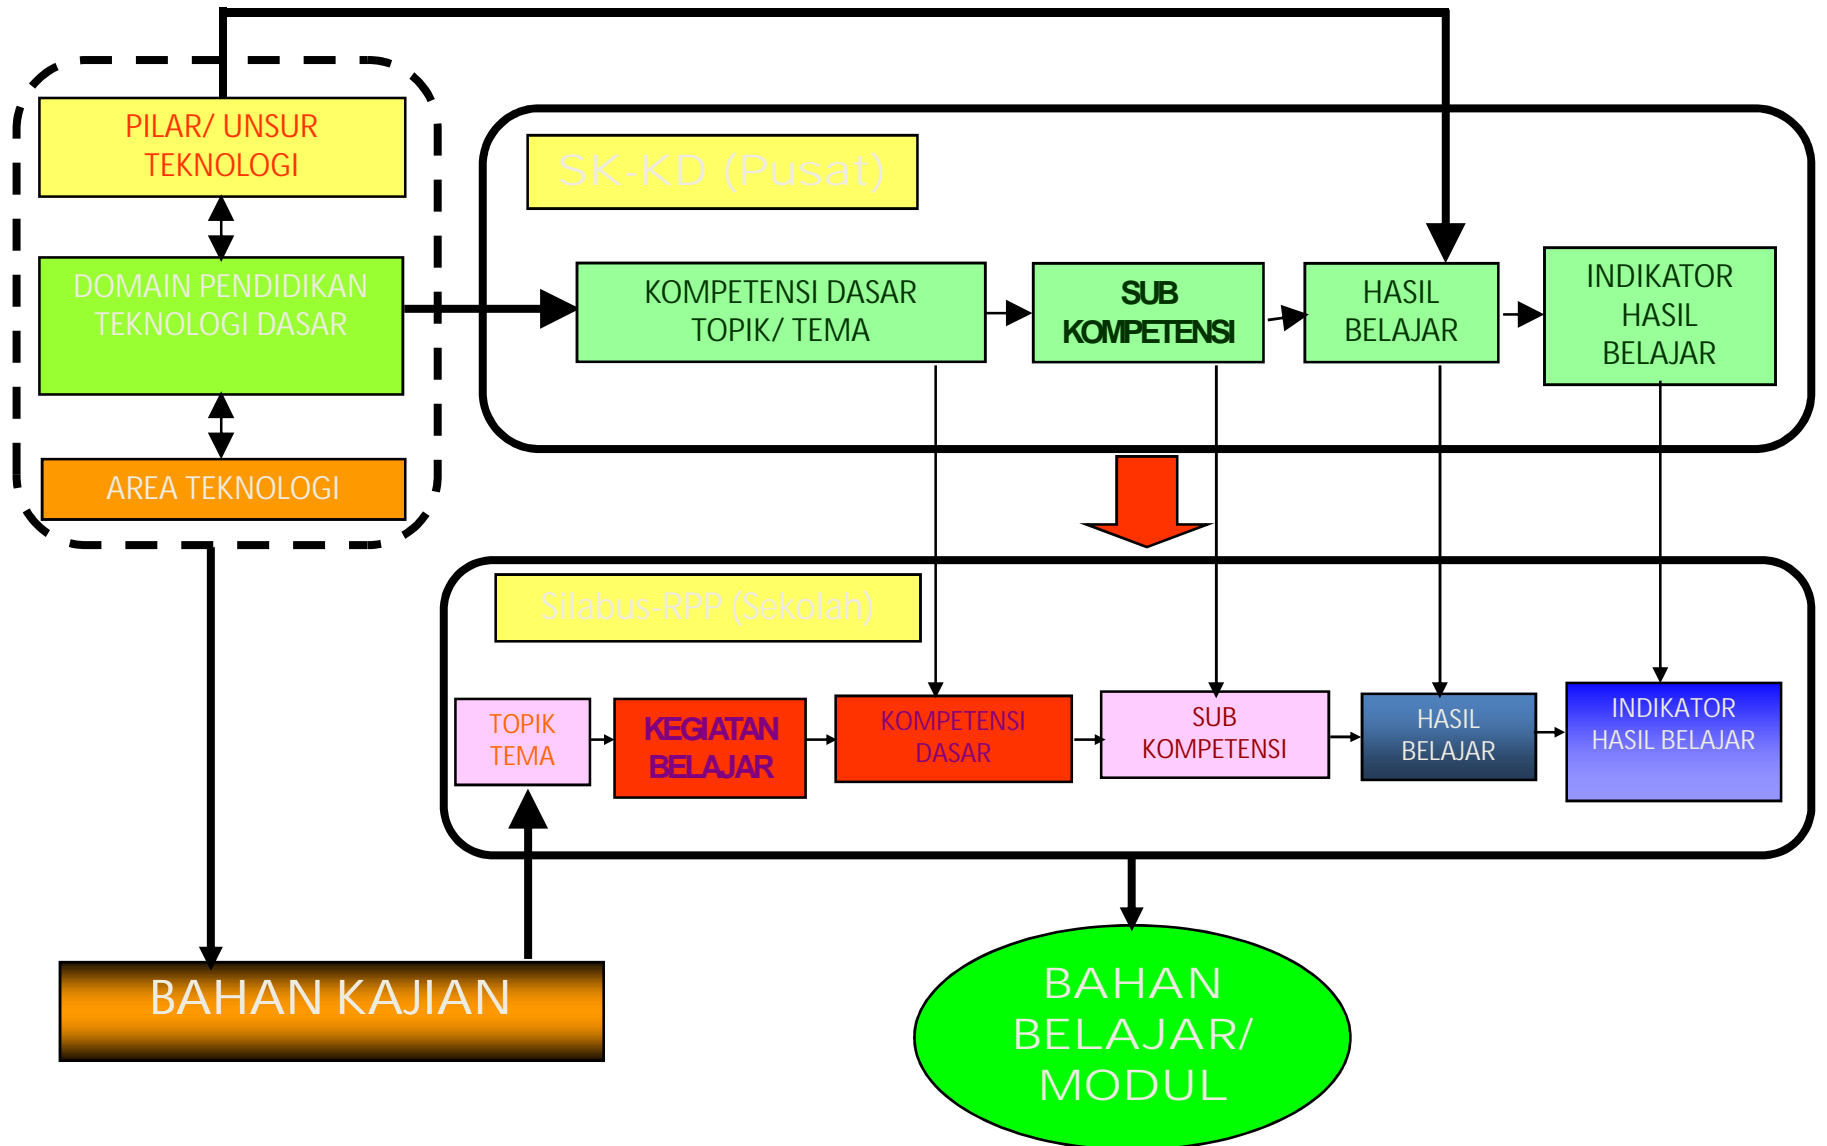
PILAR/ UNSUR TEKNOLOGI

DOMAIN PENDIDIKAN TEKNOLOGI DASAR

AREA TEKNOLOGI

SK-KD (Pusat)

KOMPETENSI DASAR TOPIK/ TEMA

SUB KOMPETENSI

HASIL BELAJAR

INDIKATOR HASIL BELAJAR

Silabus-RPP (Sekolah)

TOPIK TEMA

KEGIATAN BELAJAR

KOMPETENSI DASAR

SUB KOMPETENSI

HASIL BELAJAR

INDIKATOR HASIL BELAJAR

BAHAN KAJIAN

BAHAN BELAJAR/ MODUL